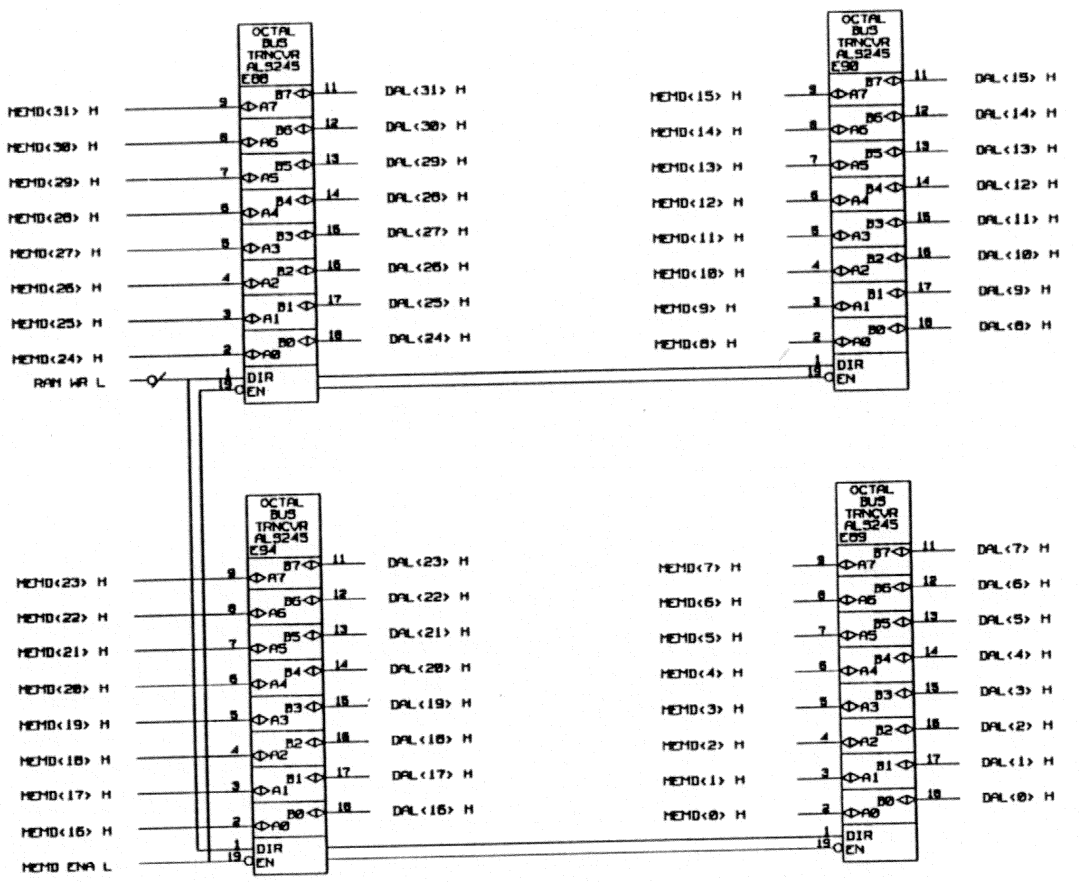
OCTAL BUS TRNCVR ALS245 E88

MEMD<31> H 9 A7 B7 11 DAL<31> H
MEMD<30> H 8 A6 B6 12 DAL<30> H
MEMD<29> H 7 A5 B5 13 DAL<29> H
MEMD<28> H 6 A4 B4 14 DAL<28> H
MEMD<27> H 5 A3 B3 15 DAL<27> H
MEMD<26> H 4 A2 B2 16 DAL<26> H
MEMD<25> H 3 A1 B1 17 DAL<25> H
MEMD<24> H 2 A0 B0 18 DAL<24> H
RAM WR L 1 DIR
19 EN

OCTAL BUS TRNCVR ALS245 E90

MEMD<15> H 9 A7 B7 11 DAL<15> H
MEMD<14> H 8 A6 B6 12 DAL<14> H
MEMD<13> H 7 A5 B5 13 DAL<13> H
MEMD<12> H 6 A4 B4 14 DAL<12> H
MEMD<11> H 5 A3 B3 15 DAL<11> H
MEMD<10> H 4 A2 B2 16 DAL<10> H
MEMD<9> H 3 A1 B1 17 DAL<9> H
MEMD<8> H 2 A0 B0 18 DAL<8> H
1 DIR
19 EN

OCTAL BUS TRNCVR ALS245 E94

MEMD<23> H 9 A7 B7 11 DAL<23> H
MEMD<22> H 8 A6 B6 12 DAL<22> H
MEMD<21> H 7 A5 B5 13 DAL<21> H
MEMD<20> H 6 A4 B4 14 DAL<20> H
MEMD<19> H 5 A3 B3 15 DAL<19> H
MEMD<18> H 4 A2 B2 16 DAL<18> H
MEMD<17> H 3 A1 B1 17 DAL<17> H
MEMD<16> H 2 A0 B0 18 DAL<16> H
1 DIR
MEMD ENA L 19 EN

OCTAL BUS TRNCVR ALS245 E89

MEMD<7> H 9 A7 B7 11 DAL<7> H
MEMD<6> H 8 A6 B6 12 DAL<6> H
MEMD<5> H 7 A5 B5 13 DAL<5> H
MEMD<4> H 6 A4 B4 14 DAL<4> H
MEMD<3> H 5 A3 B3 15 DAL<3> H
MEMD<2> H 4 A2 B2 16 DAL<2> H
MEMD<1> H 3 A1 B1 17 DAL<1> H
MEMD<0> H 2 A0 B0 18 DAL<0> H
1 DIR
19 EN